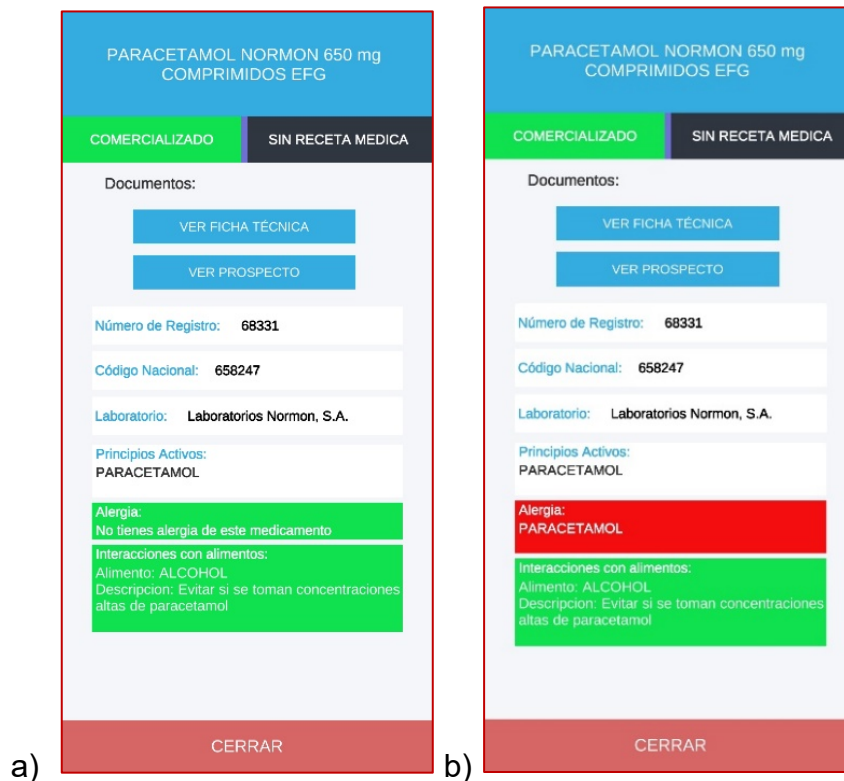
a)

PARACETAMOL NORMON 650 mg COMPRIMIDOS EFG

COMERCIALIZADO

SIN RECETA MEDICA

Documentos:

VER FICHA TÉCNICA

VER PROSPECTO

Número de Registro: 68331

Código Nacional: 658247

Laboratorio: Laboratorios Normon, S.A.

Principios Activos:
PARACETAMOL

Alergia:
No tienes alergia de este medicamento

Interacciones con alimentos:
Alimento: ALCOHOL
Descripcion: Evitar si se toman concentraciones altas de paracetamol

CERRAR

b)

PARACETAMOL NORMON 650 mg COMPRIMIDOS EFG

COMERCIALIZADO

SIN RECETA MEDICA

Documentos:

VER FICHA TÉCNICA

VER PROSPECTO

Número de Registro: 68331

Código Nacional: 658247

Laboratorio: Laboratorios Normon, S.A.

Principios Activos:
PARACETAMOL

Alergia:
PARACETAMOL

Interacciones con alimentos:
Alimento: ALCOHOL
Descripcion: Evitar si se toman concentraciones altas de paracetamol

CERRAR